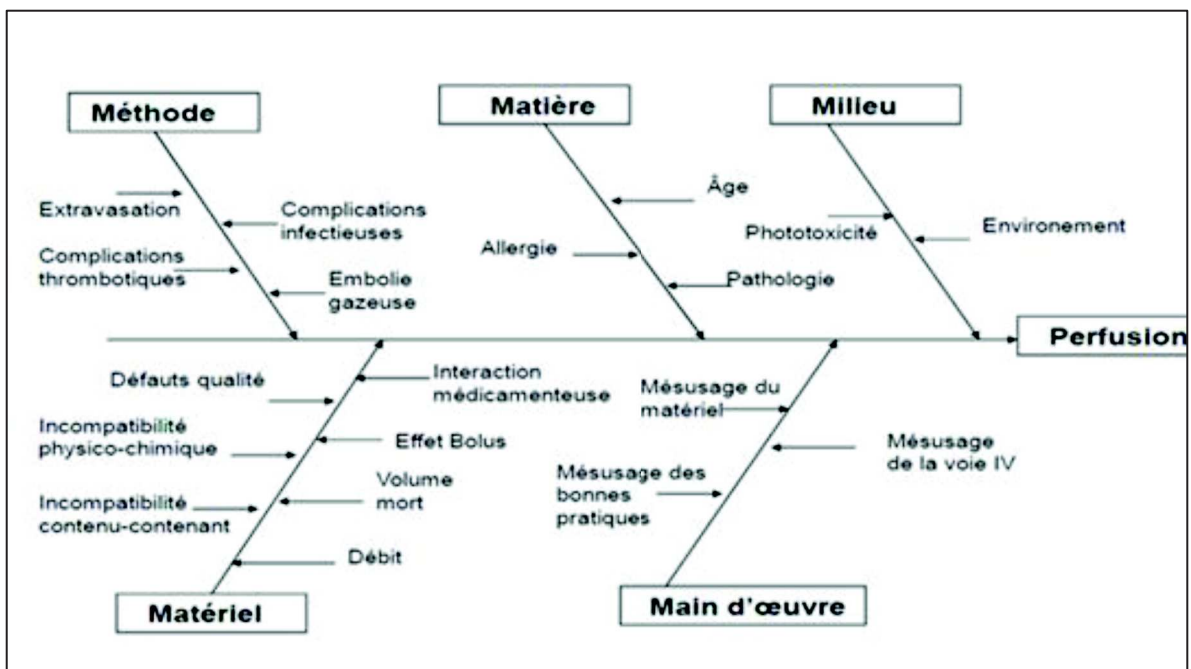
Méthode

Extravasation

Complications infectieuses

Complications thrombotiques

Embolie gazeuse

Matière

Âge

Allergie

Pathologie

Milieu

Phototoxicité

Environement

Perfusion

Défauts qualité

Interaction médicamenteuse

Incompatibilité physico-chimique

Effet Bolus

Incompatibilité contenu-contenant

Volume mort

Débit

Matériel

Mésusage du matériel

Mésusage de la voie IV

Mésusage des bonnes pratiques

Main d'œuvre